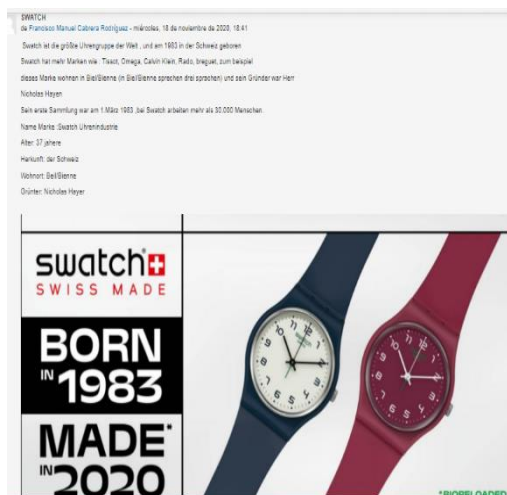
SWATCH
de Francisco Manuel Cabrera Rodríguez - miércoles, 18 de noviembre de 2020, 18:41

Swatch ist die größte Uhrengruppe der Welt , und am 1983 in der Schweiz geboren

Swatch hat mehr Marken wie : Tissot, Omega, Calvin Klein, Rado, breguet, zum beispiel

dieses Marke wohnen in Biel/Bienne (in Biel/Bienne sprechen drei sprachen) und sein Gründer war Herr

Nicholas Hayen

Sein erste Sammlung war am 1 März 1983 ,bei Swatch arbeiten mehr als 30.000 Menschen

Name Marke :Swatch Uhrenindustrie

Alter: 37 jahere

Herkunft: der Schweiz

Wohnort: Biel/Bienne

Grünter: Nicholas Hayer

swatch
SWISS MADE

BORN IN 1983

MADE* IN 2020

*BIORELOADED